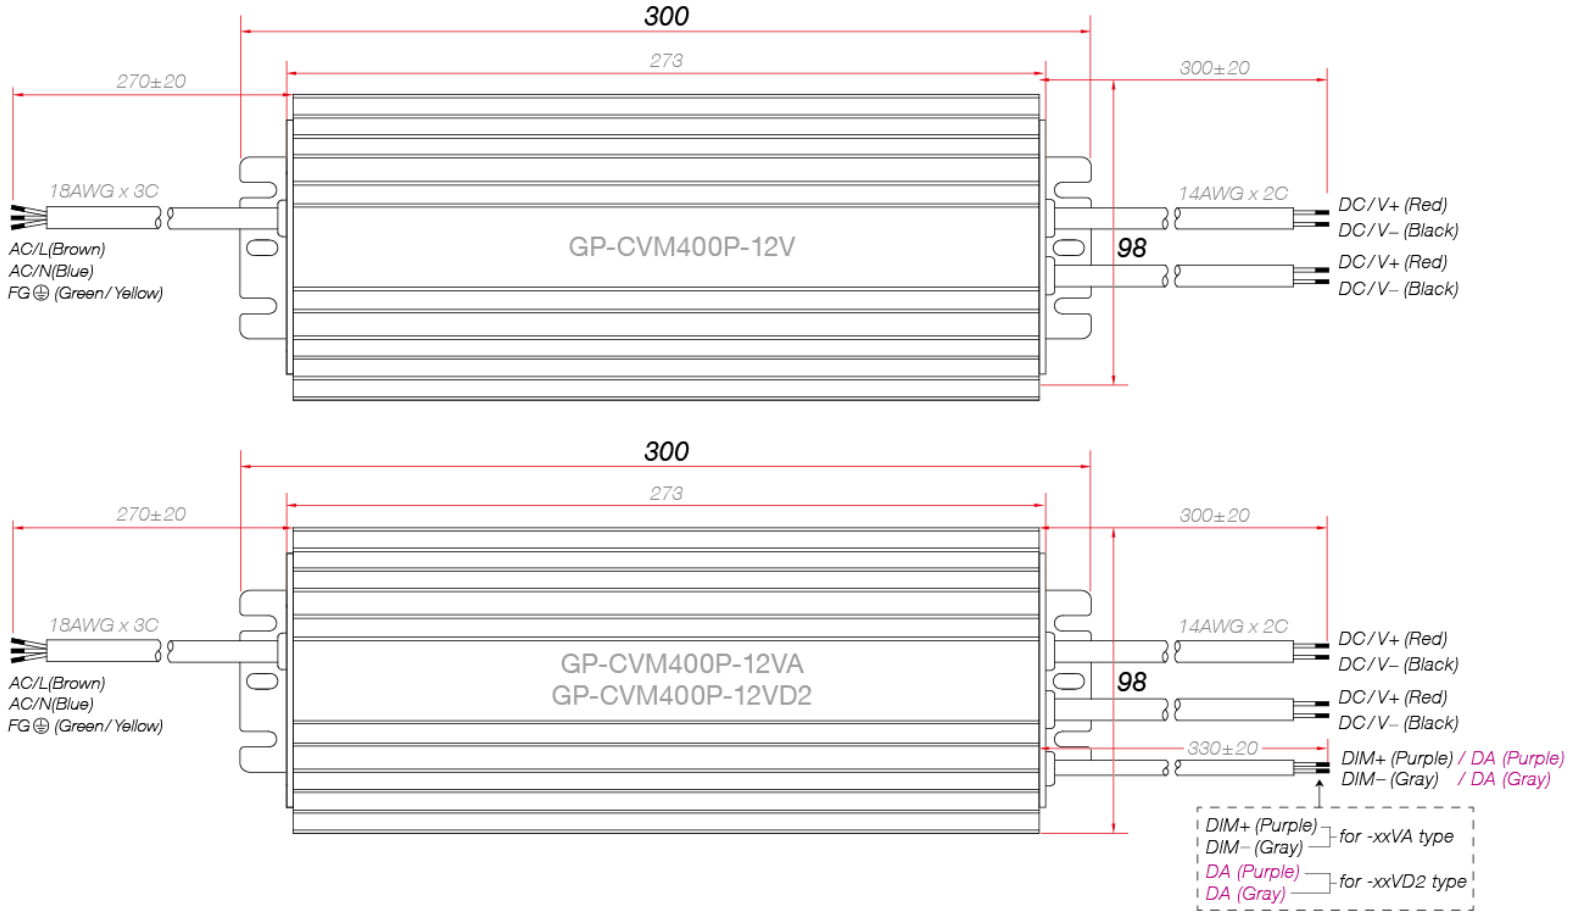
300

273

270±20

300±20

18AWG x 3C

14AWG x 2C

AC/L(Brown)
AC/N(Blue)
FG⏚ (Green/Yellow)

GP-CVM400P-12V

98

DC/V+ (Red)
DC/V– (Black)
DC/V+ (Red)
DC/V– (Black)

300

273

270±20

300±20

18AWG x 3C

14AWG x 2C

AC/L(Brown)
AC/N(Blue)
FG⏚ (Green/Yellow)

GP-CVM400P-12VA
GP-CVM400P-12VD2

98

DC/V+ (Red)
DC/V– (Black)
DC/V+ (Red)
DC/V– (Black)

330±20

DIM+ (Purple) / DA (Purple)
DIM– (Gray) / DA (Gray)

DIM+ (Purple)
DIM– (Gray) for -xxVA type
DA (Purple)
DA (Gray) for -xxVD2 type